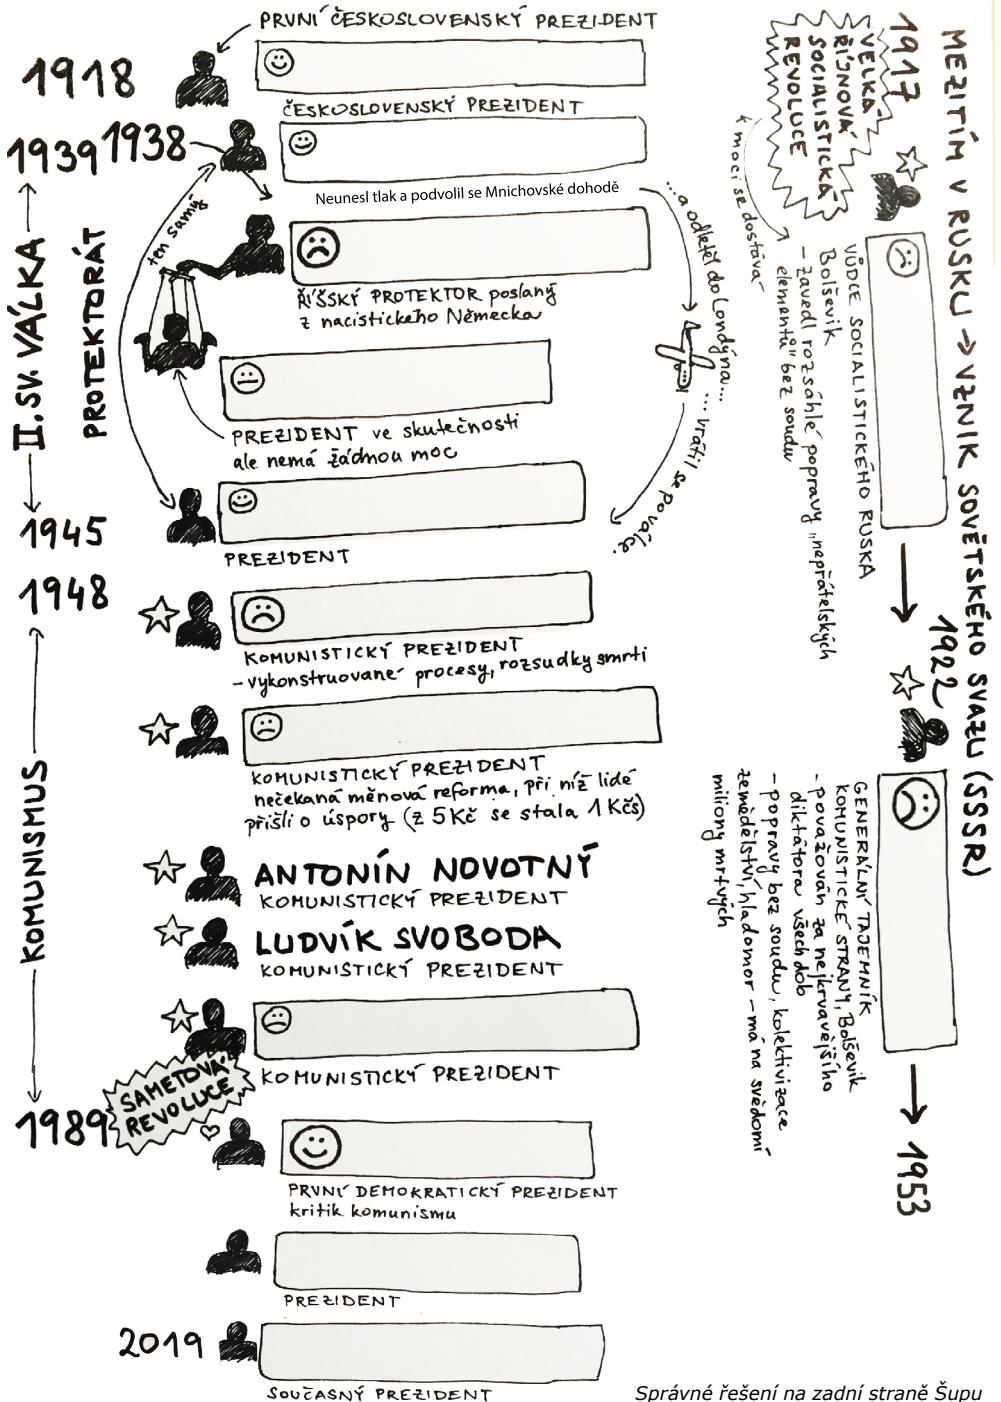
PRVNÍ ČESKOSLOVENSKÝ PREZIDENT

1918

ČESKOSLOVENSKÝ PREZIDENT

1939 1938

Neunesl tlak a podvolil se Mnichovské dohodě

...a odletěl do Londýna... vrátil se po válce.

ten samý

ŘÍŠSKÝ PROTEKTOR poslaný z nacistického Německa

PREZIDENT ve skutečnosti ale nemá žádnou moc

II. SV. VÁLKA

PROTEKTORÁT

1945

PREZIDENT

1948

KOMUNISTICKÝ PREZIDENT
- vykonstruované procesy, rozsudky smrti

KOMUNISTICKÝ PREZIDENT
nečekaná měnová reforma, při níž lidé přišli o úspory (z 5Kč se stala 1Kčs)

KOMUNISMUS

ANTONÍN NOVOTNÝ
KOMUNISTICKÝ PREZIDENT

LUDVÍK SVOBODA
KOMUNISTICKÝ PREZIDENT

KOMUNISTICKÝ PREZIDENT

1989

SAMETOVÁ REVOLUCE

PRVNÍ DEMOKRATICKÝ PREZIDENT
kritik komunismu

PREZIDENT

2019

SOUČASNÝ PREZIDENT

MEZITÍM V RUSKU → VZNIK SOVĚTSKÉHO SVAZU (SSSR)

1917

VELKÁ ŘÍJNOVÁ SOCIALISTICKÁ REVOLUCE

k moci se dostává

VŮDCE SOCIALISTICKÉHO RUSKA
Bolševik
- zavedl rozsáhlé popravy „nepřátelských elementů" bez soudu

1922

GENERÁLNÍ TAJEMNÍK KOMUNISTICKÉ STRANY, Bolševik
- považován za nejkrvavějšího diktátora všech dob
- popravy bez soudu, kolektivizace zemědělství, hladomor - má na svědomí miliony mrtvých

1953

Správné řešení na zadní straně Šupu